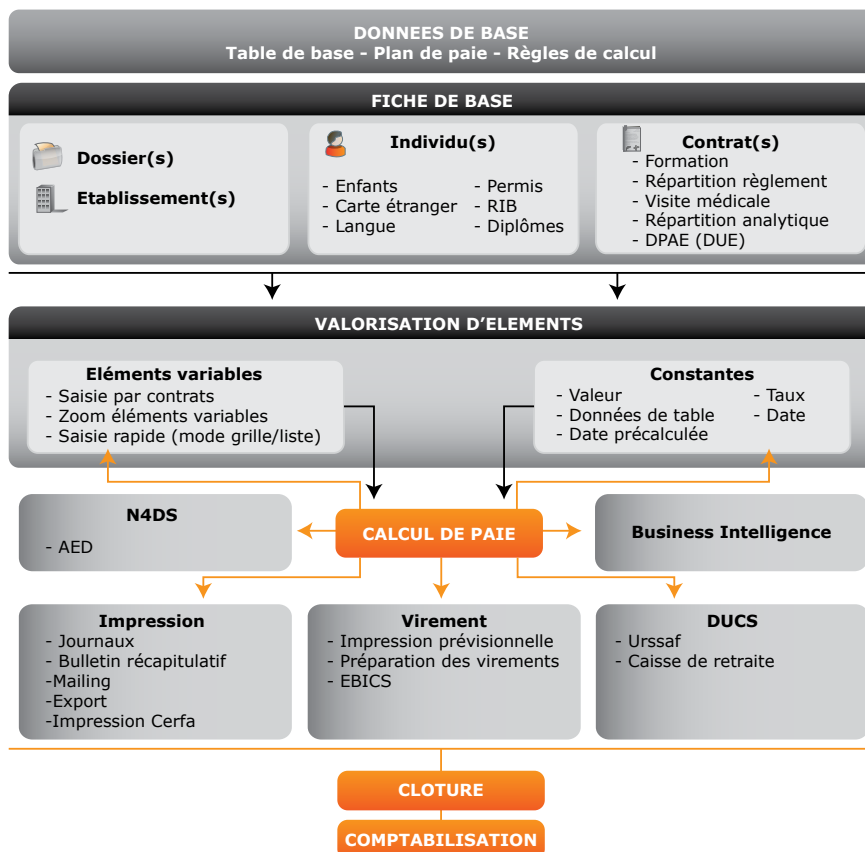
DONNEES DE BASE
Table de base - Plan de paie - Règles de calcul

FICHE DE BASE

Dossier(s)

Etablissement(s)

Individu(s)
- Enfants
- Carte étranger
- Langue
- Permis
- RIB
- Diplômes

Contrat(s)
- Formation
- Répartition règlement
- Visite médicale
- Répartition analytique
- DPAE (DUE)

VALORISATION D'ELEMENTS

Eléments variables
- Saisie par contrats
- Zoom éléments variables
- Saisie rapide (mode grille/liste)

Constantes
- Valeur
- Données de table
- Date précalculée
- Taux
- Date

N4DS
- AED

CALCUL DE PAIE

Business Intelligence

Impression
- Journaux
- Bulletin récapitulatif
-Mailing
-Export
-Impression Cerfa

Virement
- Impression prévisionnelle
- Préparation des virements
- EBICS

DUCS
- Urssaf
- Caisse de retraite

CLOTURE

COMPTABILISATION